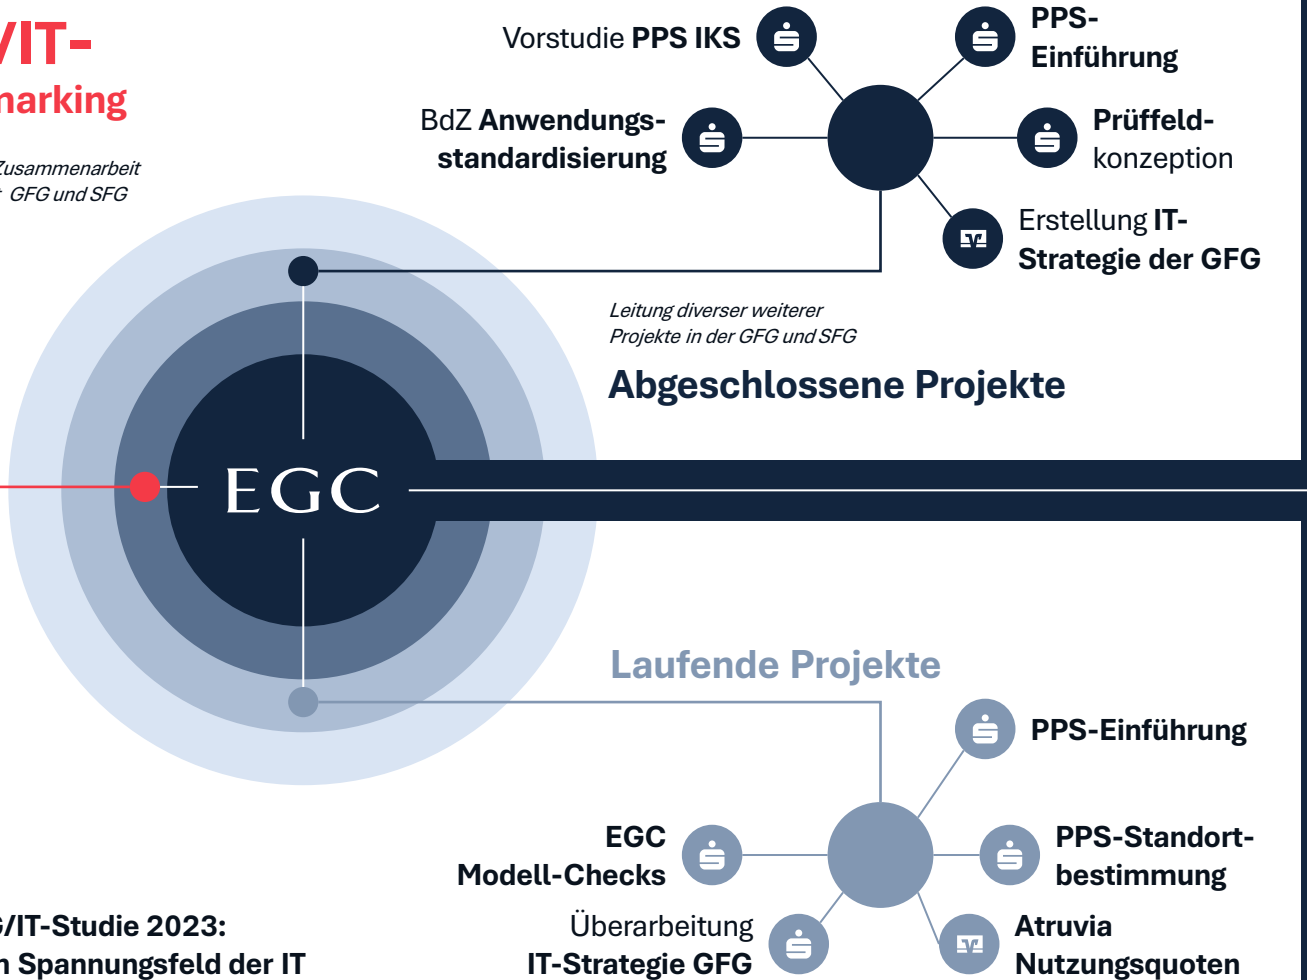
/IT-
narking

Zusammenarbeit
GFG und SFG

Vorstudie PPS IKS

PPS-Einführung

BdZ Anwendungsstandardisierung

Prüffeldkonzeption

Erstellung IT-Strategie der GFG

Leitung diverser weiterer Projekte in der GFG und SFG

Abgeschlossene Projekte

EGC

Laufende Projekte

PPS-Einführung

EGC Modell-Checks

PPS-Standortbestimmung

Überarbeitung IT-Strategie GFG

Atruvia Nutzungsquoten

G/IT-Studie 2023:
n Spannungsfeld der IT